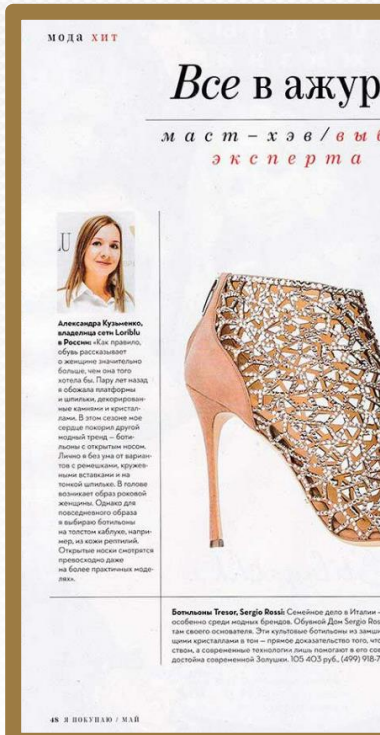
мода хит

Все в ажур

маст-хэв/вы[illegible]
эксперта

Александра Кузьменко, владелица сети Loriblu в России: «Как правило, обувь рассказывает о женщине значительно больше, чем она того хотела бы. Пару лет назад я обожала платформы и шпильки, декорированные камнями и кристаллами. В этом сезоне мое сердце покорил другой модный тренд – ботильоны с открытым носом. Лично я без ума от вариантов с ремешками, кружевными вставками и на тонкой шпильке. В голове возникает образ роковой женщины. Однако для повседневного образа я выбираю ботильоны на толстом каблуке, например, из кожи рептилий. Открытые носки смотрятся превосходно даже на более практичных моделях».

Ботильоны Tresor, Sergio Rossi: Семейное дело в Италии – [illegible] особенно среди модных брендов. Обувной Дом Sergio Ros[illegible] там своего основателя. Эти культовые ботильоны из замш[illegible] щими кристаллами в том – прямое доказательство того, что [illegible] ством, а современные технологии лишь помогают в его со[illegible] достойна современной Золушки. 105 403 руб., (499) 918-7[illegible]

48 Я ПОКУПАЮ / МАЙ